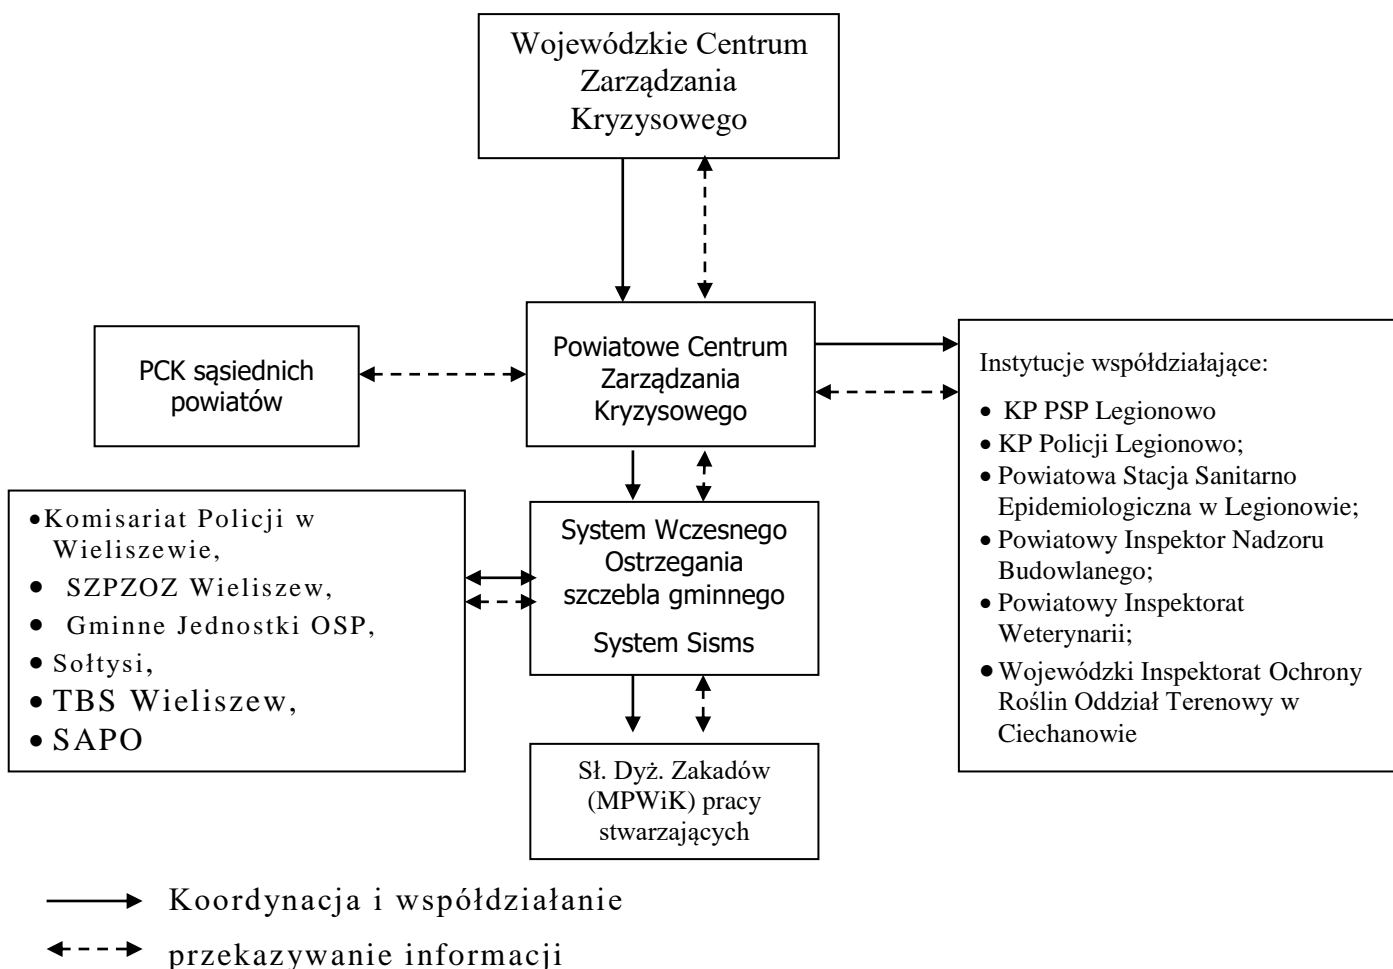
Wojewódzkie Centrum Zarządzania Kryzysowego

PCK sąsiednich powiatów

Powiatowe Centrum Zarządzania Kryzysowego

Instytucje współdziałające:

- KP PSP Legionowo
- KP Policji Legionowo;
- Powiatowa Stacja Sanitarno Epidemiologiczna w Legionowie;
- Powiatowy Inspektor Nadzoru Budowlanego;
- Powiatowy Inspektorat Weterynarii;
- Wojewódzki Inspektorat Ochrony Roślin Oddział Terenowy w Ciechanowie

- Komisariat Policji w Wieliszewie,
- SZPZOZ Wieliszew,
- Gminne Jednostki OSP,
- Sołtysi,
- TBS Wieliszew,
- SAPO

System Wczesnego Ostrzegania szczebla gminnego

System Sisms

Sł. Dyż. Zakadów (MPWiK) pracy stwarzających

Koordynacja i współdziałanie

przekazywanie informacji